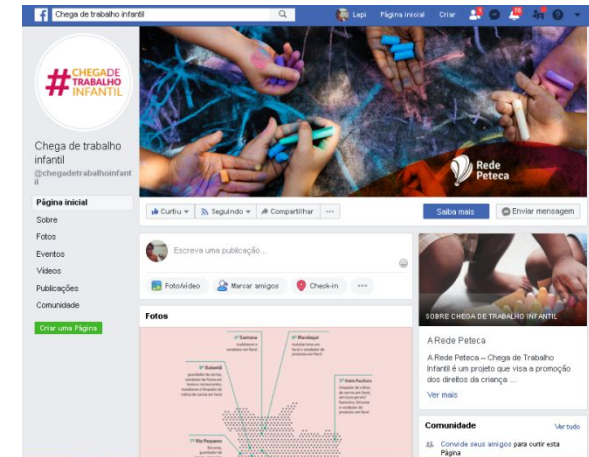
Chega de trabalho infantil

Lepi Página inicial Criar

#CHEGADE TRABALHO INFANTIL

Chega de trabalho infantil
@chegadetrabalhoinfantil

Página inicial
Sobre
Fotos
Eventos
Vídeos
Publicações
Comunidade

Criar uma Página

Rede Peteca

Curtiu Seguindo Compartilhar ···

Saiba mais

Enviar mensagem

Escreva uma publicação...

Foto/vídeo Marcar amigos Check-in ···

Fotos

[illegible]

SOBRE CHEGA DE TRABALHO INFANTIL

A Rede Peteca

A Rede Peteca – Chega de Trabalho Infantil é um projeto que visa a promoção dos direitos da criança ...

Ver mais

Comunidade Ver tudo

Convide seus amigos para curtir esta Página